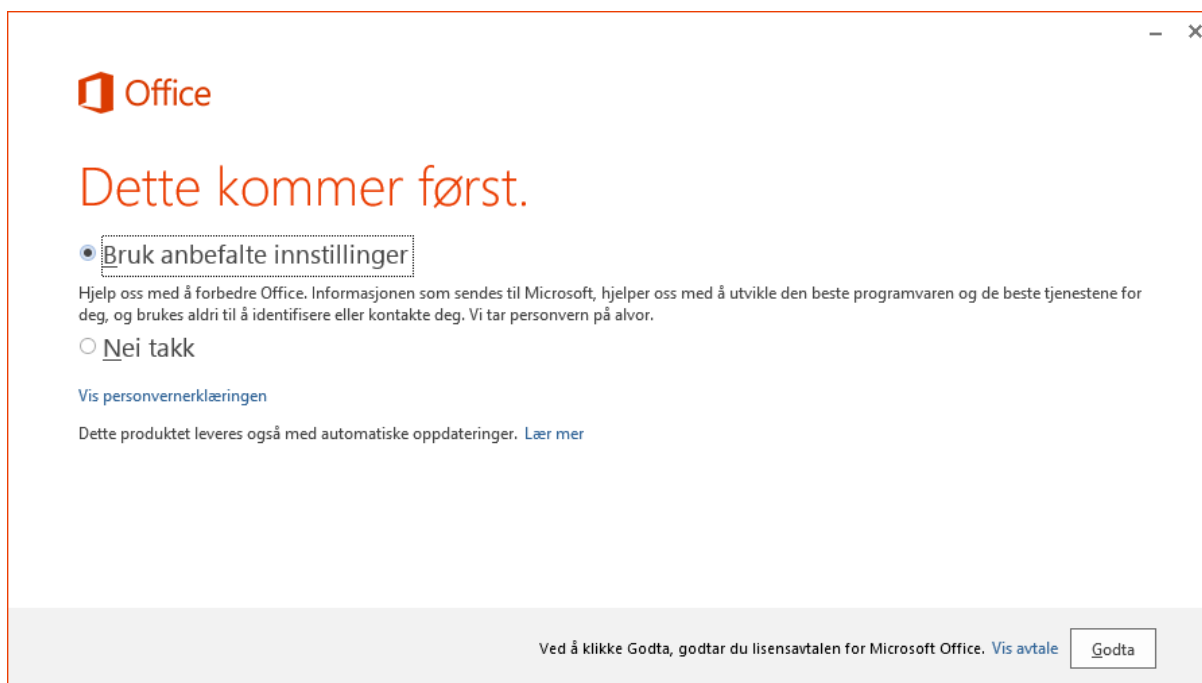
– ×

Office

Dette kommer først.

Bruk anbefalte innstillinger

Hjelp oss med å forbedre Office. Informasjonen som sendes til Microsoft, hjelper oss med å utvikle den beste programvaren og de beste tjenestene for deg, og brukes aldri til å identifisere eller kontakte deg. Vi tar personvern på alvor.

Nei takk

Vis personvernerklæringen

Dette produktet leveres også med automatiske oppdateringer. Lær mer

Ved å klikke Godta, godtar du lisensavtalen for Microsoft Office. Vis avtale

Godta